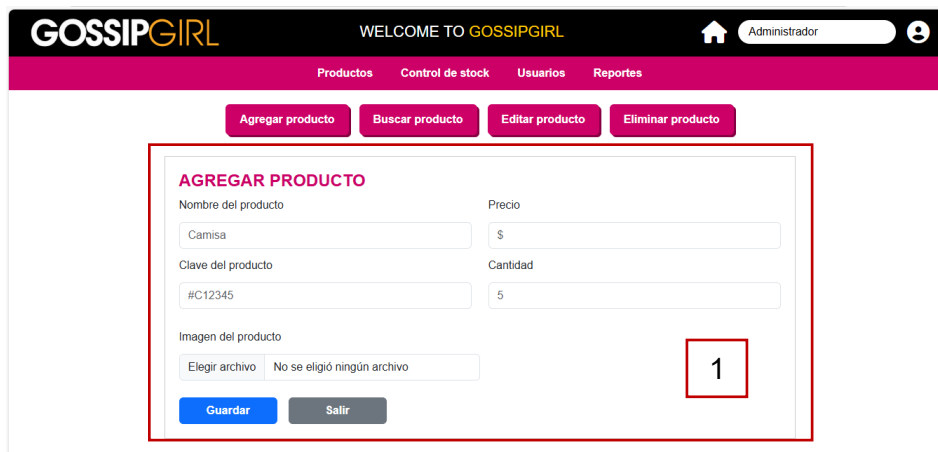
GOSSIPGIRL

WELCOME TO GOSSIPGIRL

Administrador

Productos Control de stock Usuarios Reportes

Agregar producto Buscar producto Editar producto Eliminar producto

AGREGAR PRODUCTO

Nombre del producto

Camisa

Precio

$

Clave del producto

#C12345

Cantidad

5

Imagen del producto

Elegir archivo No se eligió ningún archivo

1

Guardar

Salir